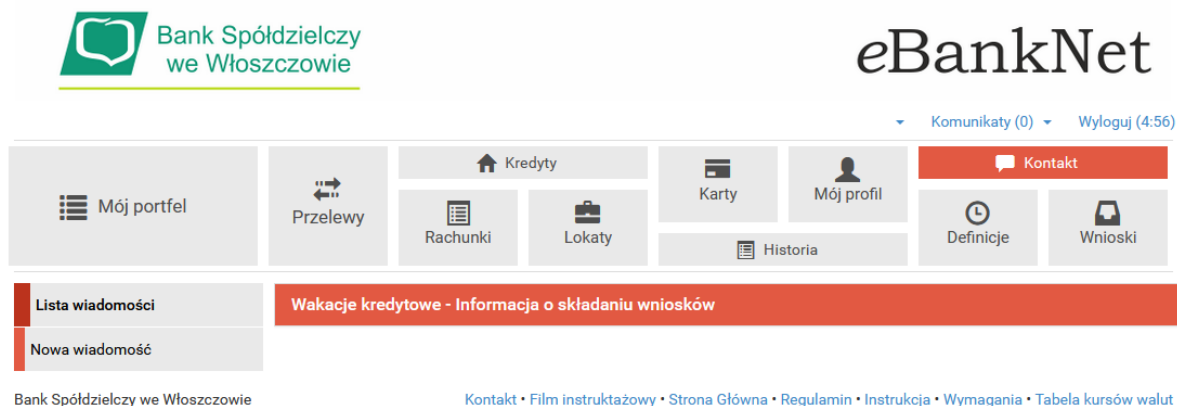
Bank Spółdzielczy we Włoszczowie

eBankNet

Komunikaty (0) Wyloguj (4:56)

Mój portfel

Przelewy

Kredyty

Rachunki

Lokaty

Karty

Mój profil

Historia

Kontakt

Definicje

Wnioski

Lista wiadomości

Nowa wiadomość

Wakacje kredytowe - Informacja o składaniu wniosków

Bank Spółdzielczy we Włoszczowie

Kontakt • Film instruktażowy • Strona Główna • Regulamin • Instrukcja • Wymagania • Tabela kursów walut